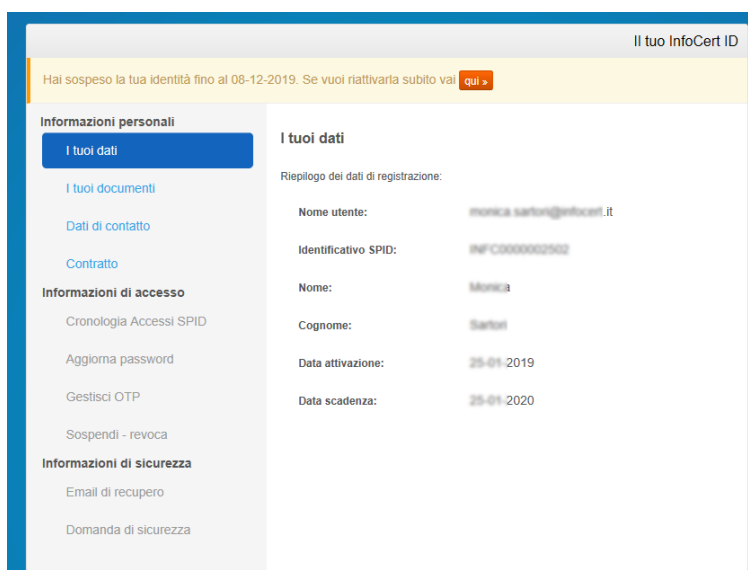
Il tuo InfoCert ID

Hai sospeso la tua identità fino al 08-12-2019. Se vuoi riattivarla subito vai qui »

Informazioni personali

I tuoi dati

I tuoi documenti

Dati di contatto

Contratto

Informazioni di accesso

Cronologia Accessi SPID

Aggiorna password

Gestisci OTP

Sospendi - revoca

Informazioni di sicurezza

Email di recupero

Domanda di sicurezza

I tuoi dati

Riepilogo dei dati di registrazione:

| | |
|---|---|
| Nome utente: | monica.sartori@infocert.it |
| Identificativo SPID: | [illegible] |
| Nome: | Monica |
| Cognome: | Sartori |
| Data attivazione: | 25-01-2019 |
| Data scadenza: | 25-01-2020 |